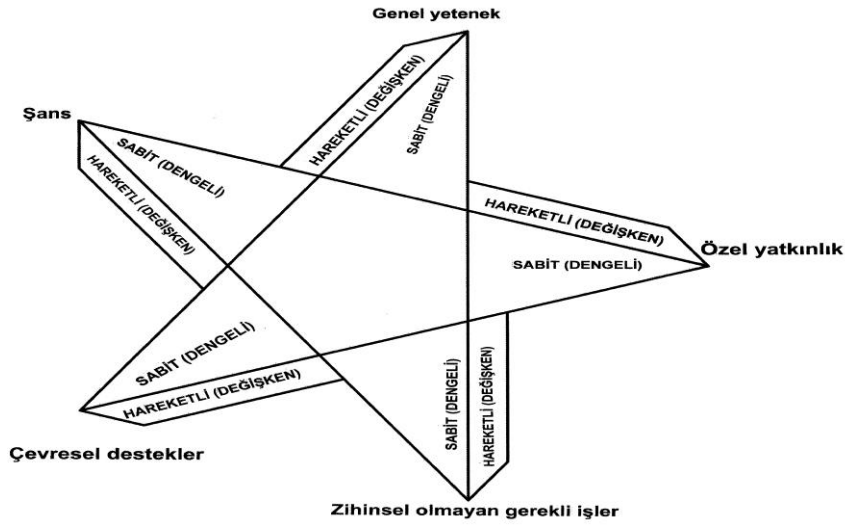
Genel yetenek

HAREKETLİ (DEĞİŞKEN)

SABİT (DENGELİ)

Şans

SABİT (DENGELİ)

HAREKETLİ (DEĞİŞKEN)

HAREKETLİ (DEĞİŞKEN)

Özel yatkınlık

SABİT (DENGELİ)

SABİT (DENGELİ)

HAREKETLİ (DEĞİŞKEN)

SABİT (DENGELİ)

HAREKETLİ (DEĞİŞKEN)

Çevresel destekler

Zihinsel olmayan gerekli işler